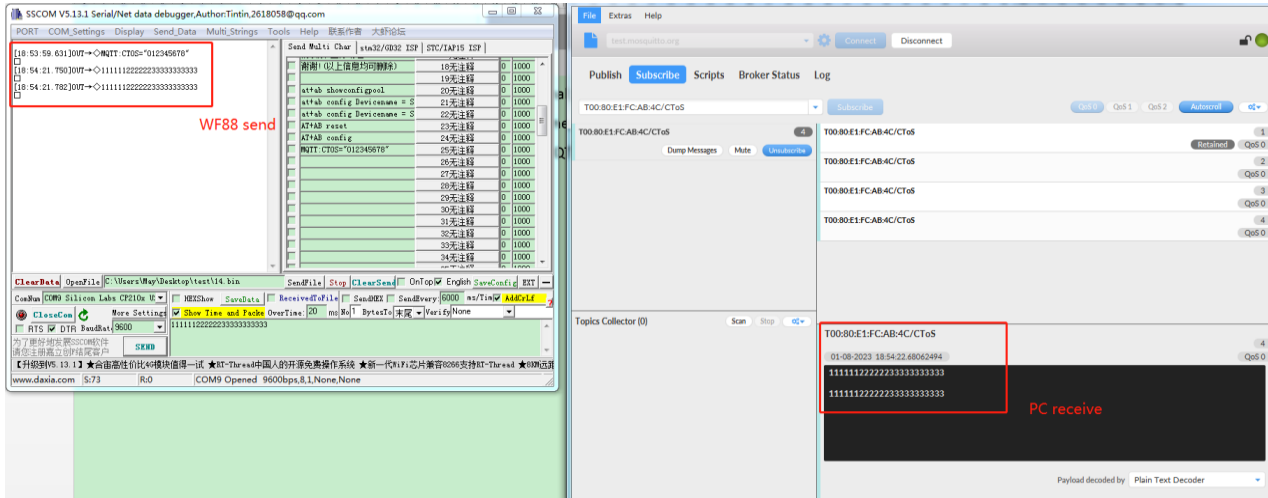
SSCOM V5.13.1 Serial/Net data debugger,Author:Tintin,2618058@qq.com

PORT COM_Settings Display Send_Data Multi_Strings Tools Help 联系作者 大虾论坛

[18:53:59.631]OUT→◇MQTT:CTOS="012345678"
□
[18:54:21.750]OUT→◇1111112222223333333333
□
[18:54:21.782]OUT→◇1111112222223333333333
□

WF88 send

Send Multi Char | stm32/GD32 ISP | STC/IAP15 ISP

| | | | | |
|---|---|---|---|---|
| 谢谢!(以上信息均可删除) | 18无注释 | 0 | 1000 |
| | 19无注释 | 0 | 1000 |
| at+ab showconfigpool | 20无注释 | 0 | 1000 |
| at+ab config Devicename = S | 21无注释 | 0 | 1000 |
| at+ab config Devicename = S | 22无注释 | 0 | 1000 |
| AT+AB reset | 23无注释 | 0 | 1000 |
| AT+AB config | 24无注释 | 0 | 1000 |
| MQTT:CTOS="012345678" | 25无注释 | 0 | 1000 |
| | 26无注释 | 0 | 1000 |
| | 27无注释 | 0 | 1000 |
| | 28无注释 | 0 | 1000 |
| | 29无注释 | 0 | 1000 |
| | 30无注释 | 0 | 1000 |
| | 31无注释 | 0 | 1000 |
| | 32无注释 | 0 | 1000 |
| | 33无注释 | 0 | 1000 |
| | 34无注释 | 0 | 1000 |

ClearData OpenFile C:\Users\May\Desktop\test\14.bin SendFile Stop ClearSend OnTop English SaveConfig EXT
ComNum COM9 Silicon Labs CP210x U HEXShow SaveData ReceivedToFile SendHEX SendEvery 6000 ms/Tim AddCrLf
CloseCom More Settings Show Time and Packe OverTime: 20 ms No 1 BytesTo 末尾 Verify None
RTS DTR BaudRat 9600
1111112222223333333333
为了更好地发展SSCOM软件 请您注册嘉立创P结尾客户 SEND
【升级到V5.13.1】★合宙高性价比4G模块值得一试 ★RT-Thread中国人的开源免费操作系统 ★新一代WiFi芯片兼容8266支持RT-Thread ★8KM远距
www.daxia.com S:73 R:0 COM9 Opened 9600bps,8,1,None,None

File Extras Help
test.mosquitto.org Connect Disconnect
Publish Subscribe Scripts Broker Status Log
T00:80:E1:FC:AB:4C/CToS Subscribe QoS 0 QoS 1 QoS 2 Autoscroll
T00:80:E1:FC:AB:4C/CToS 4
Dump Messages Mute Unsubscribe
T00:80:E1:FC:AB:4C/CToS 1 Retained QoS 0
T00:80:E1:FC:AB:4C/CToS 2 QoS 0
T00:80:E1:FC:AB:4C/CToS 3 QoS 0
T00:80:E1:FC:AB:4C/CToS 4 QoS 0
Topics Collector (0) Scan Stop
T00:80:E1:FC:AB:4C/CToS 4
01-08-2023 18:54:22.68062494 QoS 0
1111112222223333333333
1111112222223333333333
PC receive
Payload decoded by Plain Text Decoder